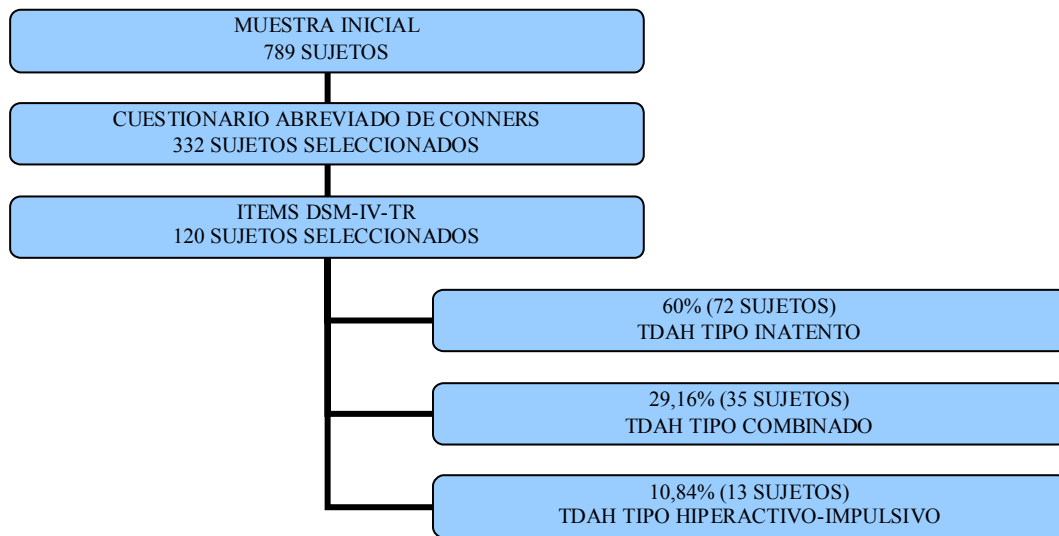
MUESTRA INICIAL
789 SUJETOS

CUESTIONARIO ABREVIADO DE CONNERS
332 SUJETOS SELECCIONADOS

ITEMS DSM-IV-TR
120 SUJETOS SELECCIONADOS

60% (72 SUJETOS)
TDAH TIPO INATENTO

29,16% (35 SUJETOS)
TDAH TIPO COMBINADO

10,84% (13 SUJETOS)
TDAH TIPO HIPERACTIVO-IMPULSIVO